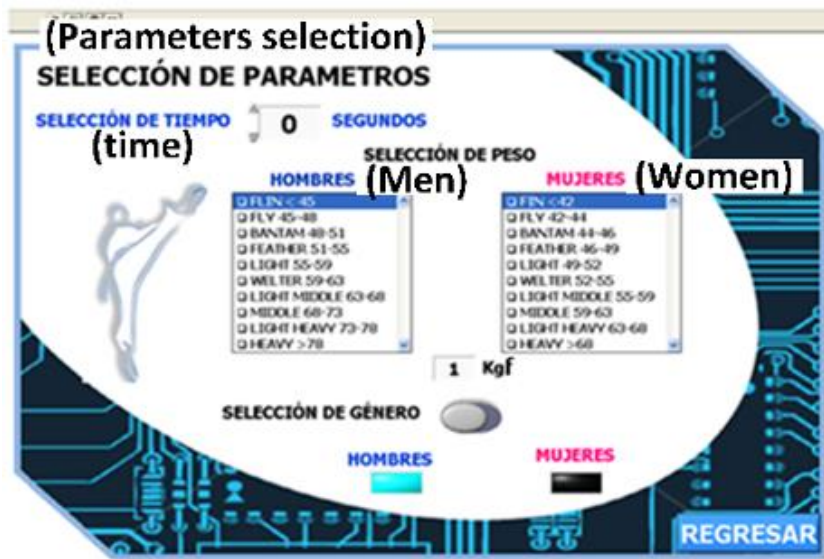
(Parameters selection)
SELECCIÓN DE PARAMETROS

SELECCIÓN DE TIEMPO 0 SEGUNDOS
(time)

SELECCIÓN DE PESO

HOMBRES (Men)
FLIN <45
FLY 45-48
BANTAM 48-51
FEATHER 51-55
LIGHT 55-59
WELTER 59-63
LIGHT MIDDLE 63-68
MIDDLE 68-73
LIGHT HEAVY 73-78
HEAVY >78

MUJERES (Women)
FIN <42
FLY 42-44
BANTAM 44-46
FEATHER 46-49
LIGHT 49-52
WELTER 52-55
LIGHT MIDDLE 55-59
MIDDLE 59-63
LIGHT HEAVY 63-68
HEAVY >68

1 Kgf

SELECCIÓN DE GÉNERO

HOMBRES MUJERES

REGRESAR